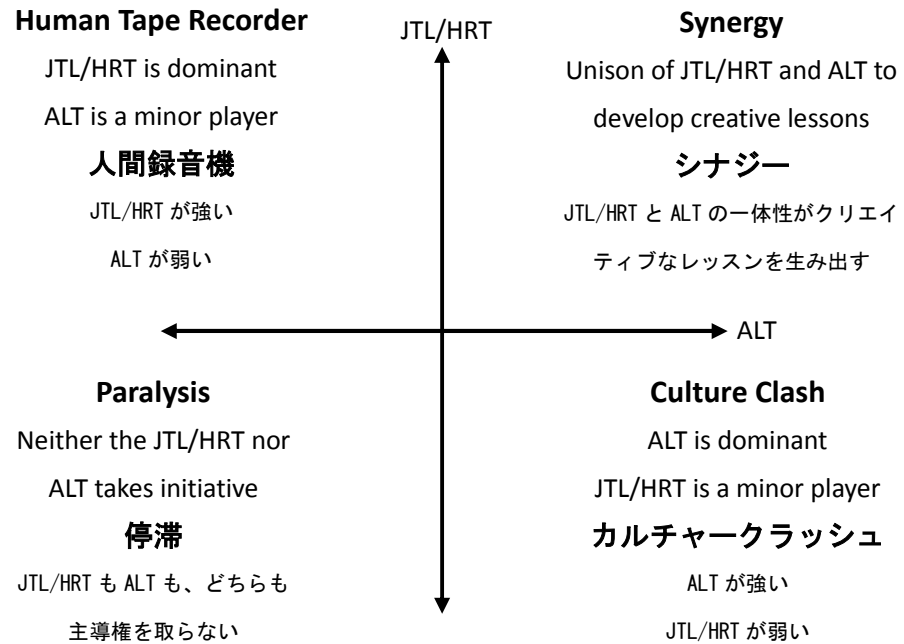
Human Tape Recorder
JTL/HRT is dominant
ALT is a minor player
人間録音機
JTL/HRT が強い
ALT が弱い

JTL/HRT

Synergy
Unison of JTL/HRT and ALT to develop creative lessons
シナジー
JTL/HRT と ALT の一体性がクリエイティブなレッスンを生み出す

ALT

Paralysis
Neither the JTL/HRT nor ALT takes initiative
停滞
JTL/HRT も ALT も、どちらも主導権を取らない

Culture Clash
ALT is dominant
JTL/HRT is a minor player
カルチャークラッシュ
ALT が強い
JTL/HRT が弱い